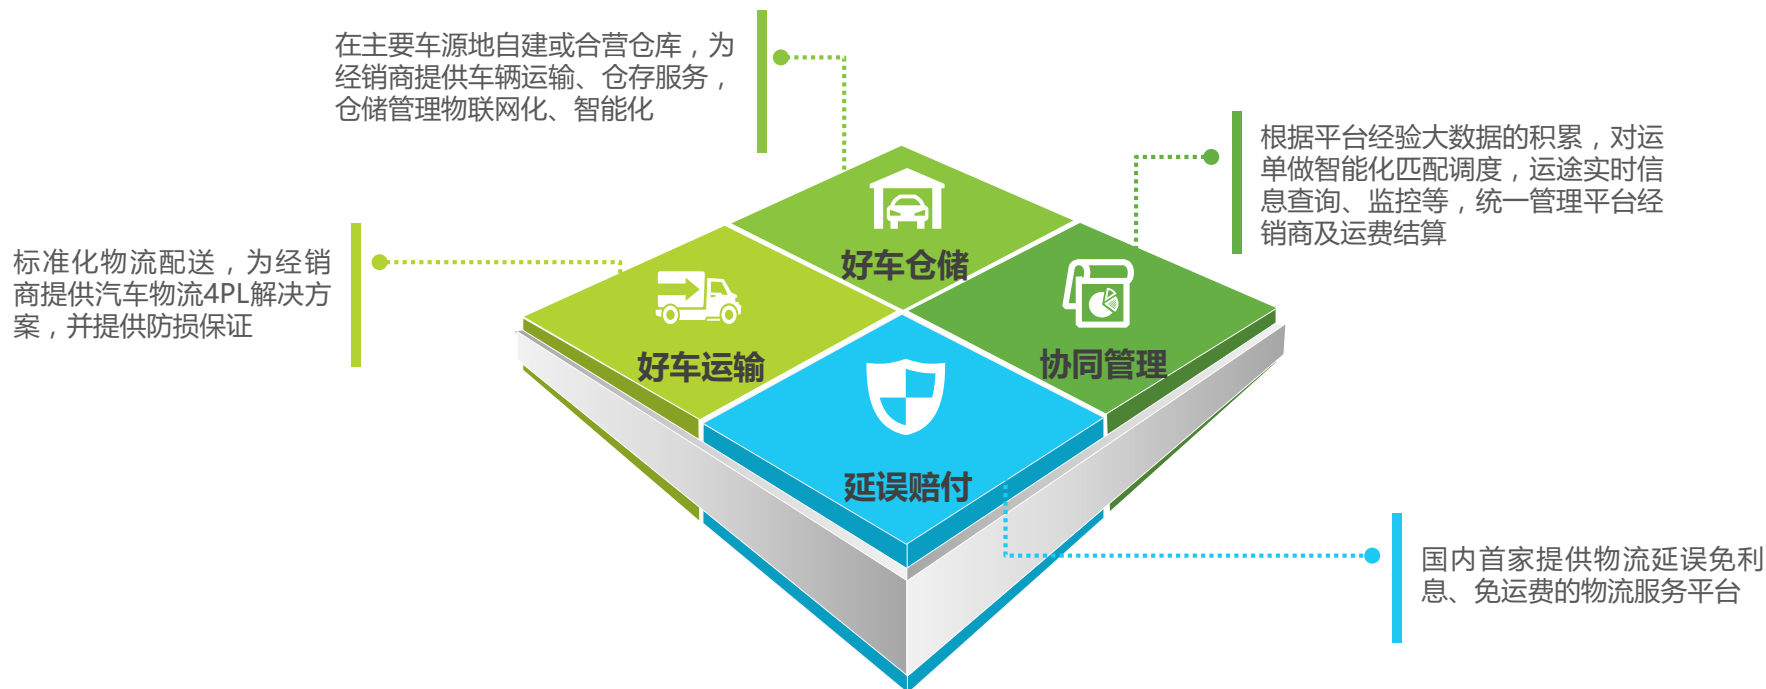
在主要车源地自建或合营仓库，为经销商提供车辆运输、仓存服务，仓储管理物联网化、智能化

根据平台经验大数据的积累，对运单做智能化匹配调度，运途实时信息查询、监控等，统一管理平台经销商及运费结算

标准化物流配送，为经销商提供汽车物流4PL解决方案，并提供防损保证

好车仓储

好车运输

协同管理

延误赔付

国内首家提供物流延误免利息、免运费的物流服务平台